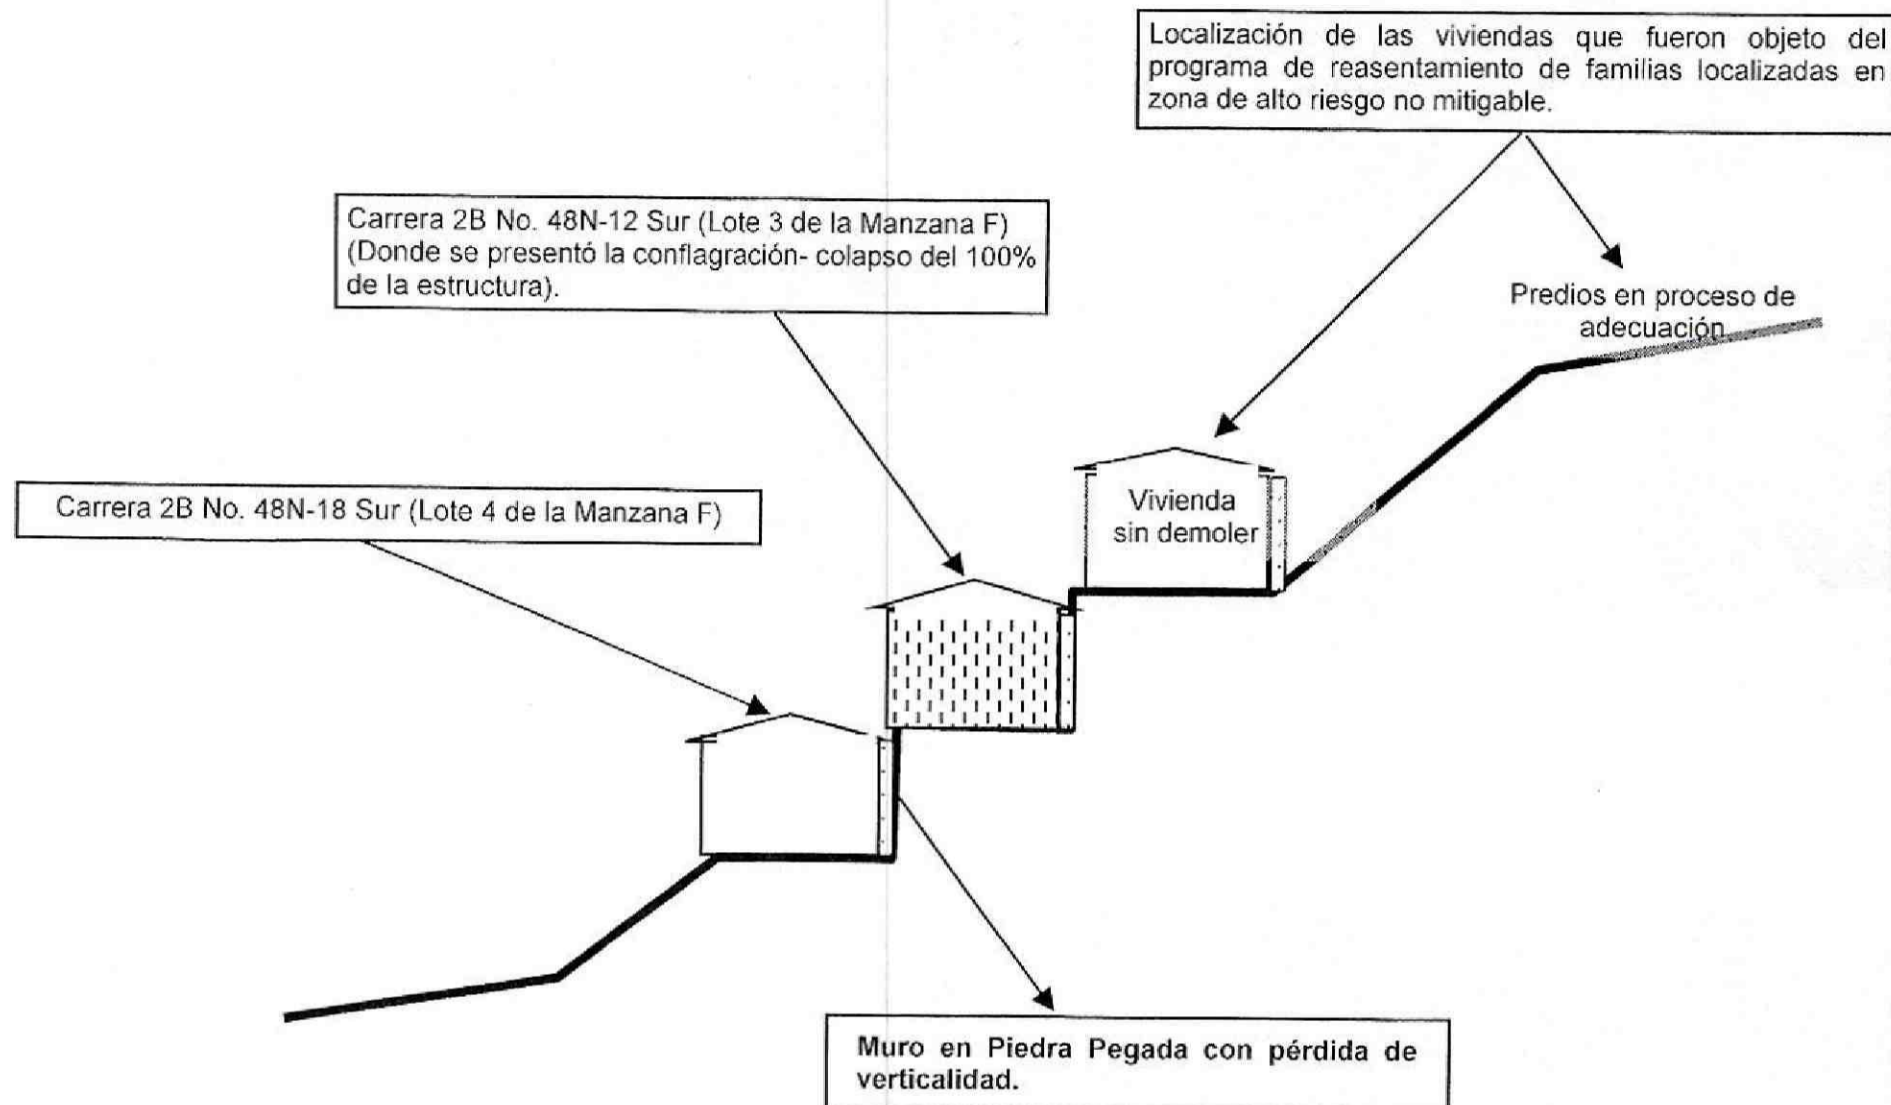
Localización de las viviendas que fueron objeto del programa de reasentamiento de familias localizadas en zona de alto riesgo no mitigable.

Carrera 2B No. 48N-12 Sur (Lote 3 de la Manzana F) (Donde se presentó la conflagración- colapso del 100% de la estructura).

Predios en proceso de adecuación

Vivienda sin demoler

Carrera 2B No. 48N-18 Sur (Lote 4 de la Manzana F)

Muro en Piedra Pegada con pérdida de verticalidad.